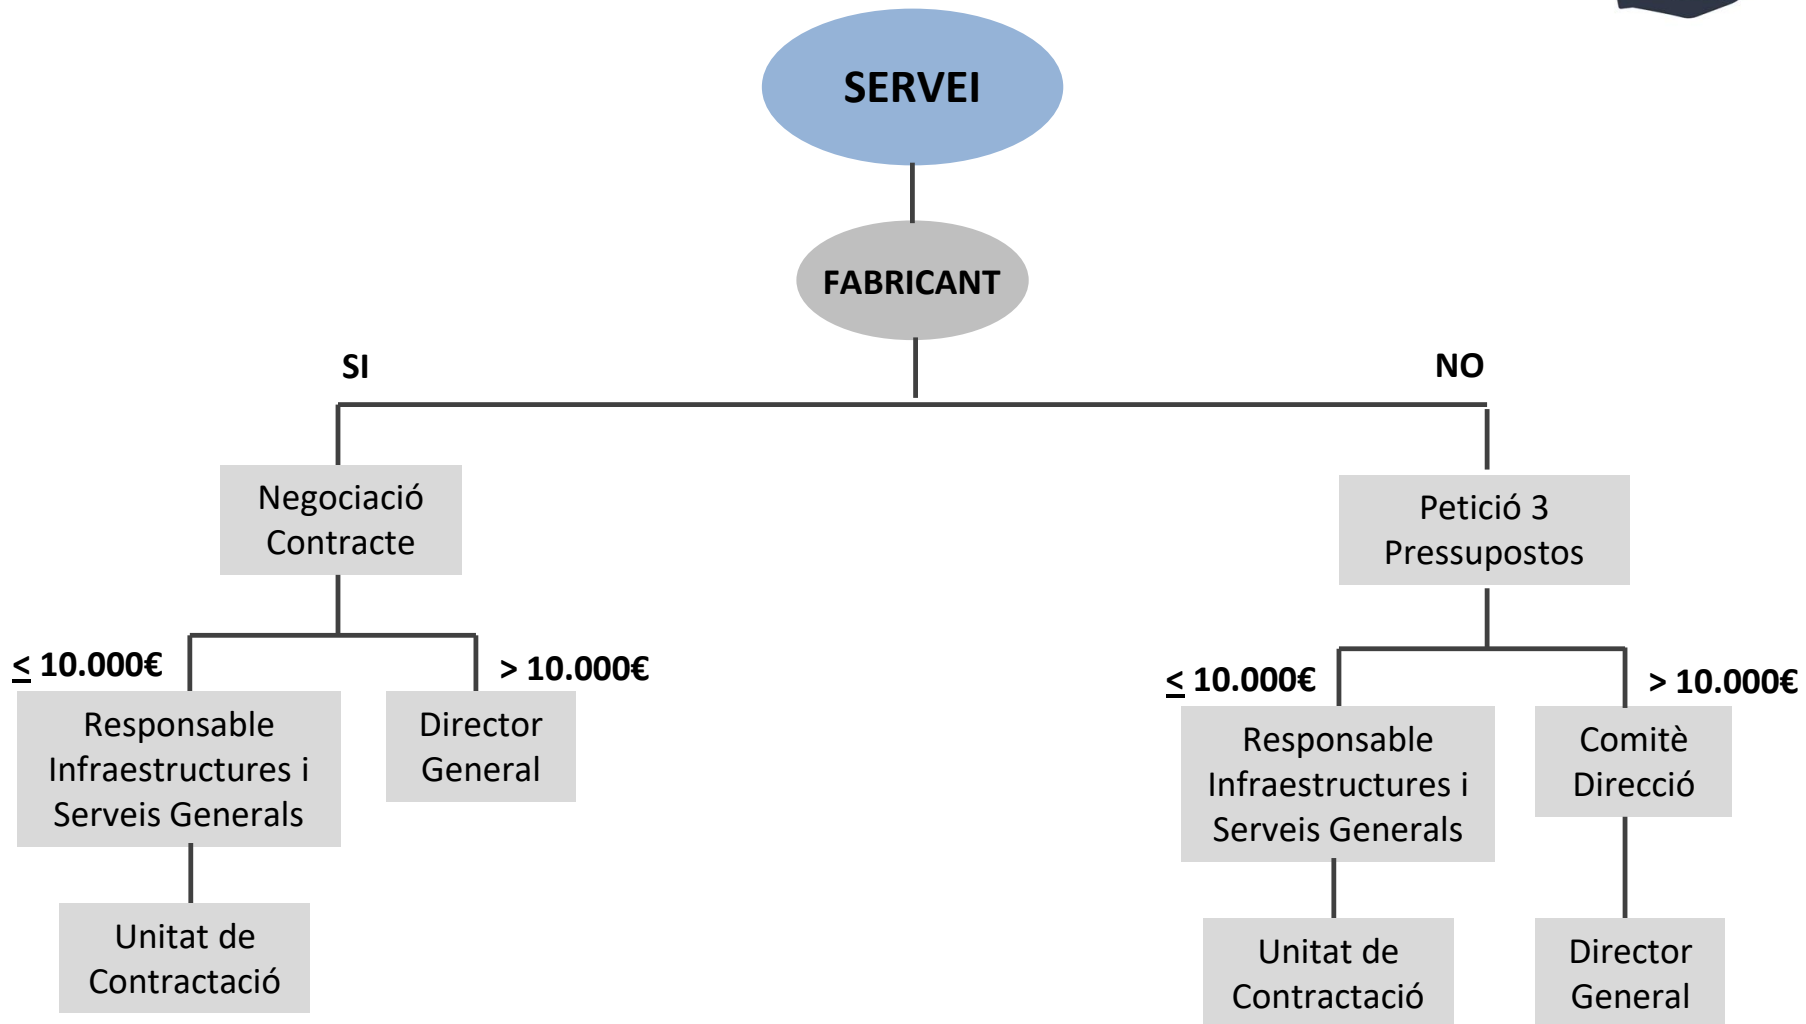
SERVEI

FABRICANT

SI

NO

Negociació Contracte

Petició 3 Pressupostos

$\leq$ 10.000€

> 10.000€

Responsable Infraestructures i Serveis Generals

Director General

Unitat de Contractació

$\leq$ 10.000€

> 10.000€

Responsable Infraestructures i Serveis Generals

Comitè Direcció

Unitat de Contractació

Director General